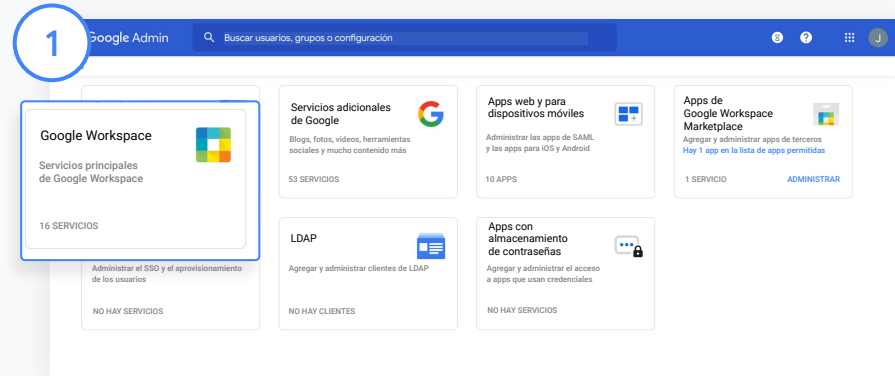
1

Google Admin

Buscar usuarios, grupos o configuración

8

?

J

Google Workspace

Servicios principales de Google Workspace

16 SERVICIOS

Servicios adicionales de Google

Blogs, fotos, vídeos, herramientas sociales y mucho contenido más

53 SERVICIOS

Apps web y para dispositivos móviles

Administrar las apps de SAML y las apps para iOS y Android

10 APPS

Apps de Google Workspace Marketplace

Agregar y administrar apps de terceros

Hay 1 app en la lista de apps permitidas

1 SERVICIO

ADMINISTRAR

Administrar el SSO y el aprovisionamiento de los usuarios

NO HAY SERVICIOS

LDAP

Agregar y administrar clientes de LDAP

NO HAY CLIENTES

Apps con almacenamiento de contraseñas

Agregar y administrar el acceso a apps que usan credenciales

NO HAY SERVICIOS